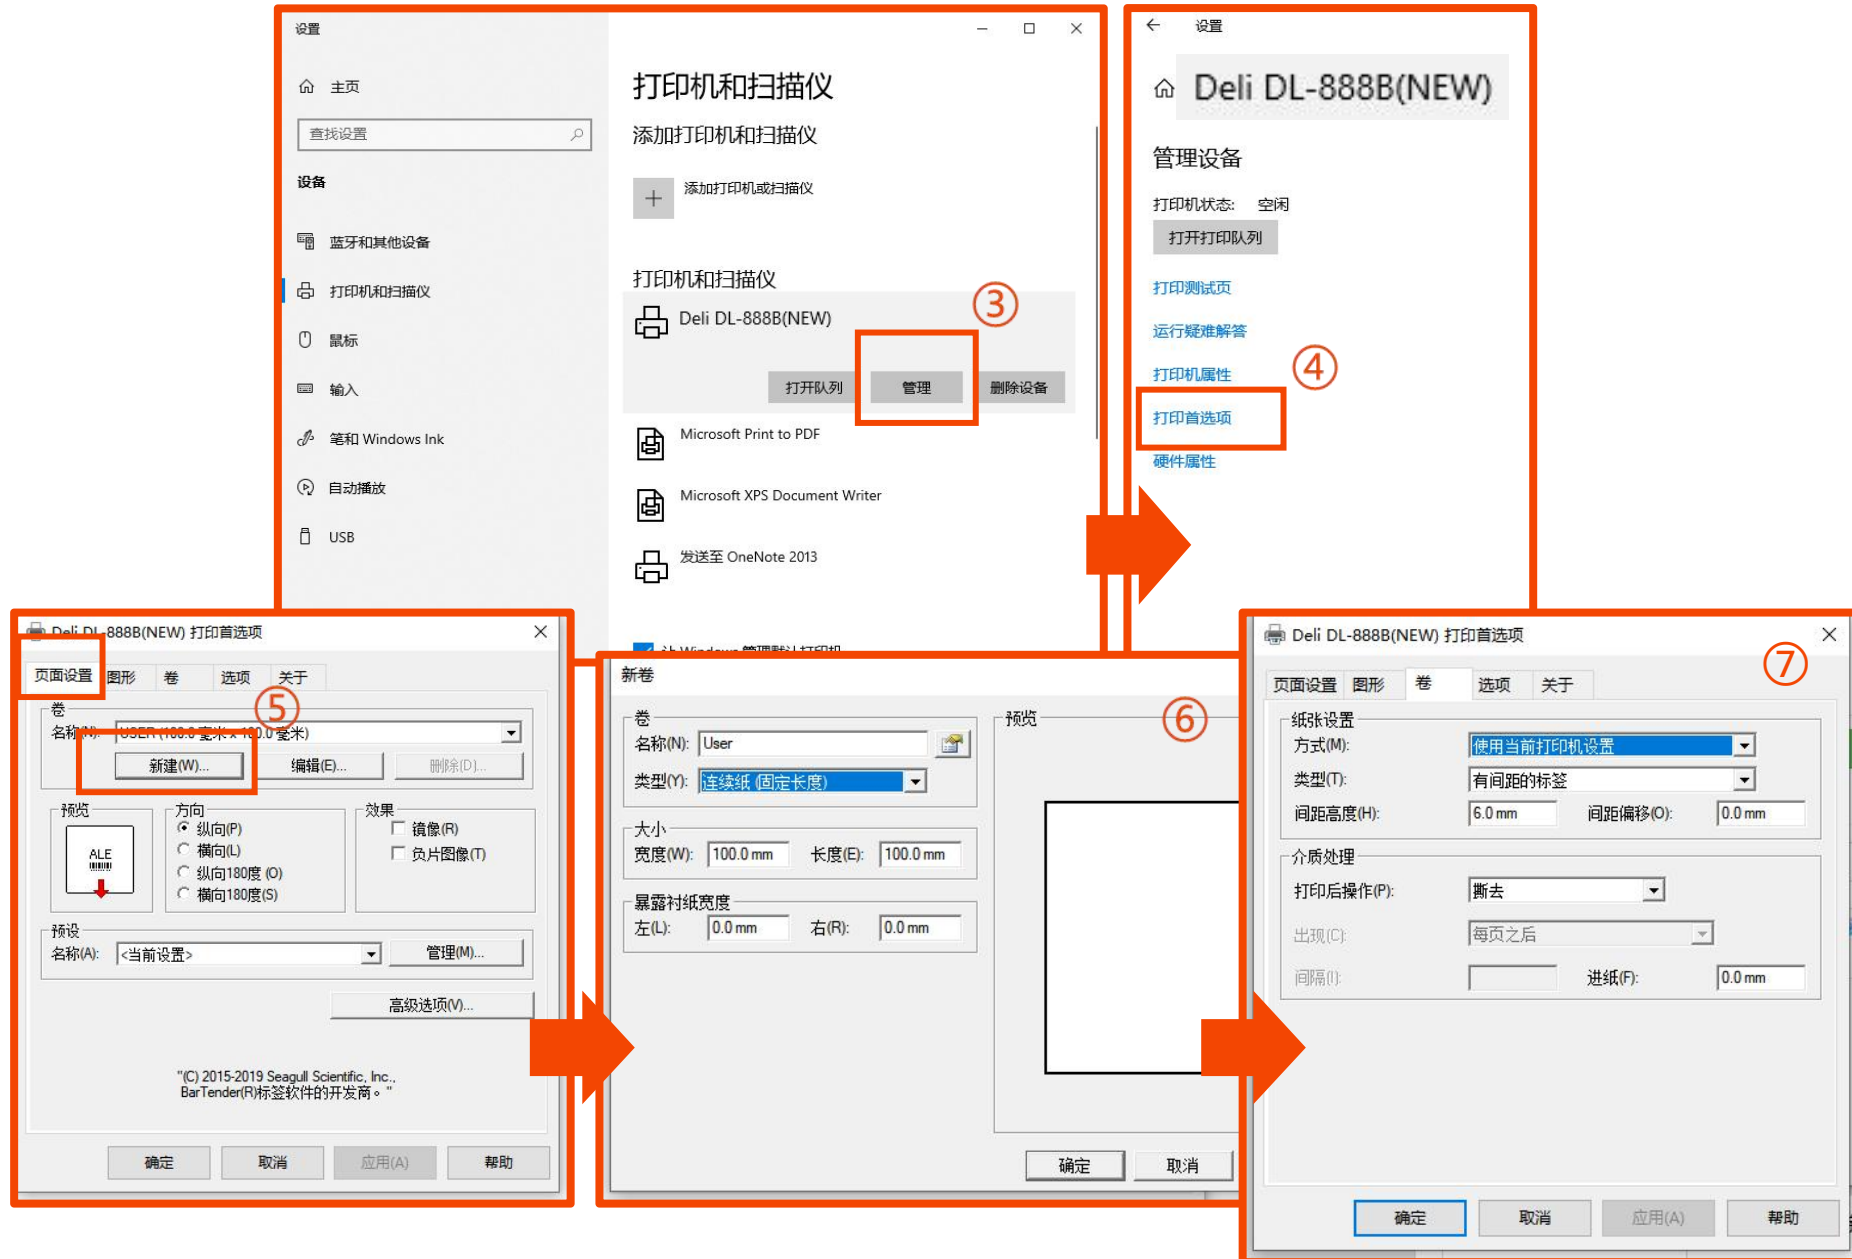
设置

主页

查找设置

设备

蓝牙和其他设备

打印机和扫描仪

鼠标

输入

笔和 Windows Ink

自动播放

USB

打印机和扫描仪

添加打印机和扫描仪

添加打印机或扫描仪

打印机和扫描仪

③

Deli DL-888B(NEW)

打开队列 管理 删除设备

Microsoft Print to PDF

Microsoft XPS Document Writer

发送至 OneNote 2013

设置

Deli DL-888B(NEW)

管理设备

打印机状态: 空闲

打开打印队列

打印测试页

运行疑难解答

打印机属性

④

打印首选项

硬件属性

Deli DL-888B(NEW) 打印首选项

页面设置 图形 卷 选项 关于

卷

⑤

名称(N): USER (100.0 毫米 x 100.0 毫米)

新建(W)... 编辑(E)... 删除(D)...

预览

ALE

方向

纵向(P)

横向(L)

纵向180度 (O)

横向180度(S)

效果

镜像(R)

负片图像(T)

预设

名称(A): <当前设置>

管理(M)...

高级选项(V)...

"(C) 2015-2019 Seagull Scientific, Inc., BarTender(R)标签软件的开发商。"

确定 取消 应用(A) 帮助

新卷

卷

名称(N): User

类型(Y): 连续纸 (固定长度)

预览

⑥

大小

宽度(W): 100.0 mm 长度(E): 100.0 mm

暴露衬纸宽度

左(L): 0.0 mm 右(R): 0.0 mm

确定 取消

Deli DL-888B(NEW) 打印首选项

⑦

页面设置 图形 卷 选项 关于

纸张设置

方式(M): 使用当前打印机设置

类型(T): 有间距的标签

间距高度(H): 6.0 mm 间距偏移(O): 0.0 mm

介质处理

打印后操作(P): 断去

出现(C): 每页之后

间隔(I): 进纸(F): 0.0 mm

确定 取消 应用(A) 帮助